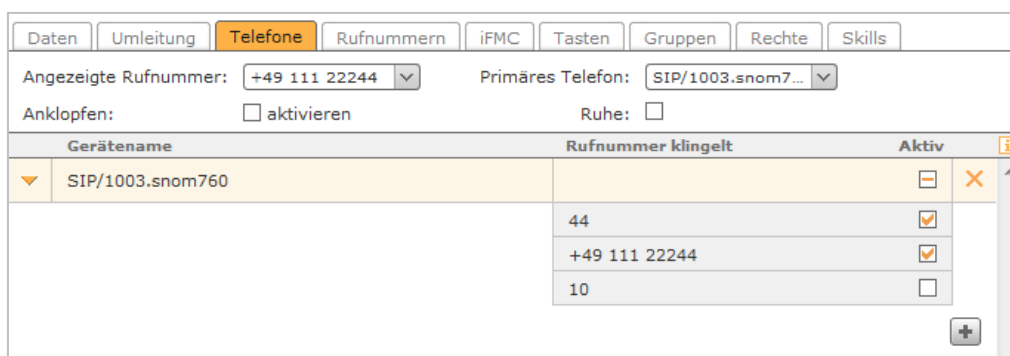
Daten | Umleitung | Telefone | Rufnummern | iFMC | Tasten | Gruppen | Rechte | Skills

Angezeigte Rufnummer: +49 111 22244
Primäres Telefon: SIP/1003.snom7...

Anklopfen: aktivieren
Ruhe:

| Gerätename | Rufnummer klingelt | Aktiv |
|---|---|---|
| SIP/1003.snom760 | | |
| | 44 | ☑ |
| | +49 111 22244 | ☑ |
| | 10 | ☐ |